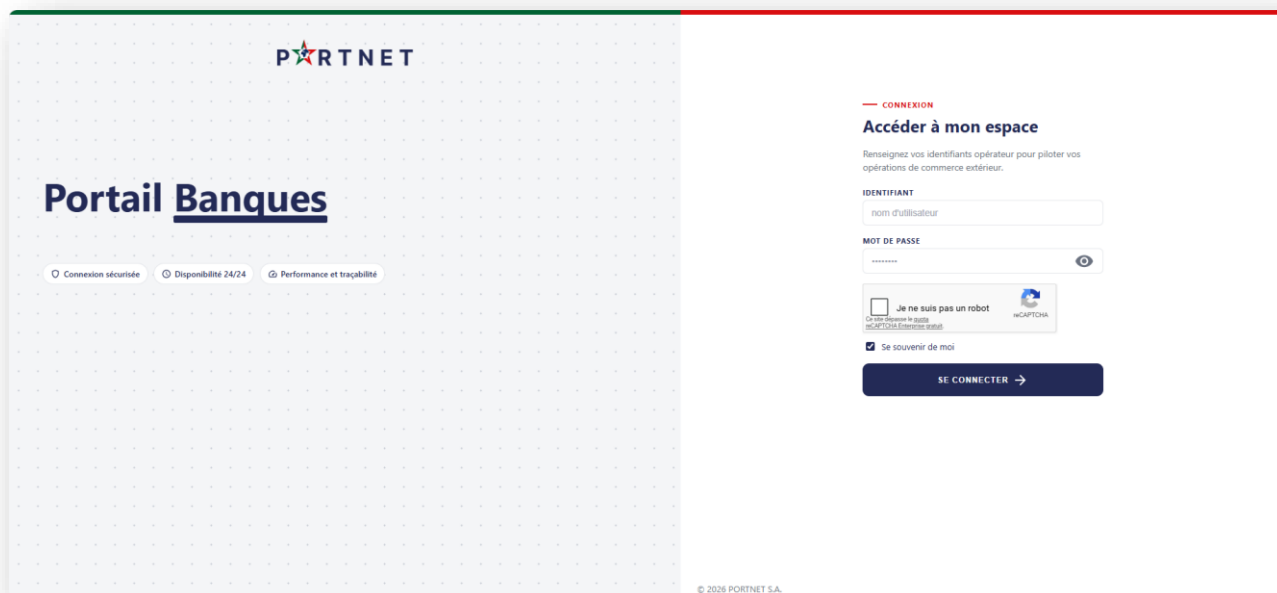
PORTNET

Portail Banques

Connexion sécurisée
Disponibilité 24/24
Performance et traçabilité

CONNEXION

Accéder à mon espace

Renseignez vos identifiants opérateur pour piloter vos opérations de commerce extérieur.

IDENTIFIANT

nom d'utilisateur

MOT DE PASSE

••••••••

Je ne suis pas un robot

reCAPTCHA

Ce site dépasse le quota reCAPTCHA Enterprise gratuit.

Se souvenir de moi

SE CONNECTER →

© 2026 PORTNET S.A.